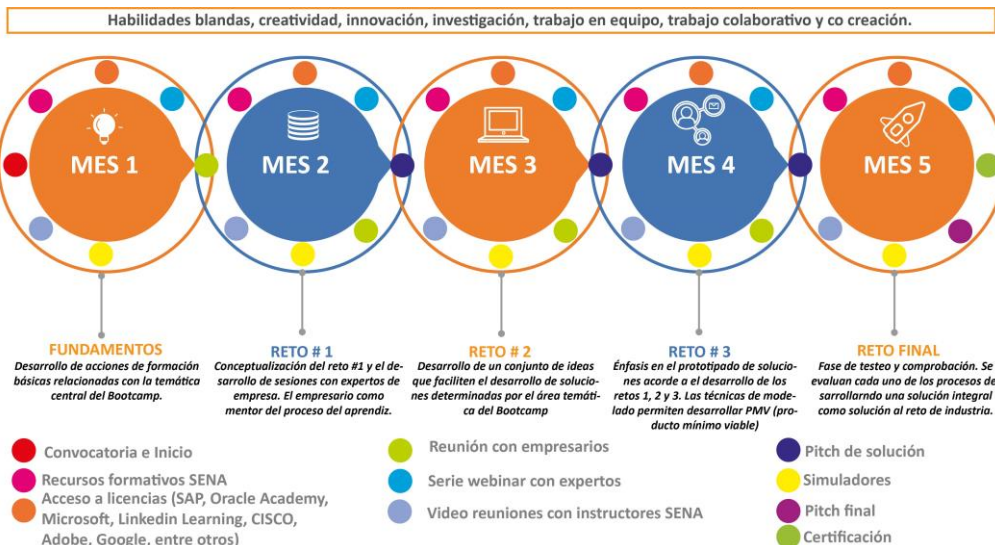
Habilidades blandas, creatividad, innovación, investigación, trabajo en equipo, trabajo colaborativo y co creación.

MES 1

MES 2

MES 3

MES 4

MES 5

FUNDAMENTOS
Desarrollo de acciones de formación básicas relacionadas con la temática central del Bootcamp.

RETO # 1
Conceptualización del reto #1 y el desarrollo de sesiones con expertos de empresa. El empresario como mentor del proceso del aprendiz.

RETO # 2
Desarrollo de un conjunto de ideas que faciliten el desarrollo de soluciones determinadas por el área temática del Bootcamp

RETO # 3
Énfasis en el prototipado de soluciones acorde a el desarrollo de los retos 1, 2 y 3. Las técnicas de modelado permiten desarrollar PMV (producto mínimo viable)

RETO FINAL
Fase de testeo y comprobación. Se evaluan cada uno de los procesos de sarrollarndo una solución integral como solución al reto de industria.

Convocatoria e Inicio
Recursos formativos SENA
Acceso a licencias (SAP, Oracle Academy, Microsoft, Linkedin Learning, CISCO, Adobe, Google, entre otros)

Reunión con empresarios
Serie webinar con expertos
Video reuniones con instructores SENA

Pitch de solución
Simuladores
Pitch final
Certificación